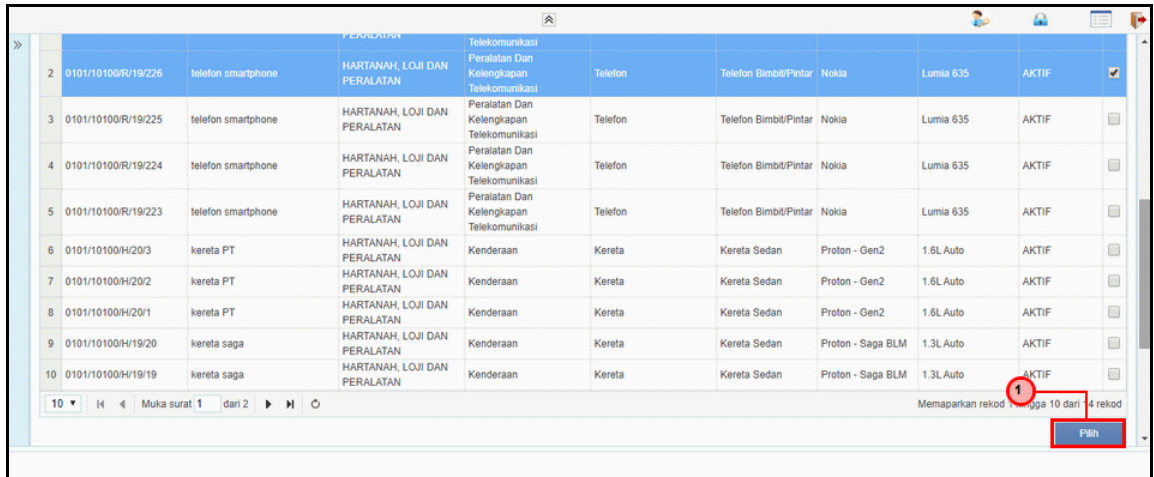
| | | | | | | | | | | |
|---|---|---|---|---|---|---|---|---|---|---|
| | | | PERALATAN | Telekomunikasi | | | | | | |
| 2 | 0101/10100/R/19/226 | telefon smartphone | HARTANAH, LOJI DAN PERALATAN | Peralatan Dan Kelengkapan Telekomunikasi | Telefon | Telefon Bimbit/Pintar | Nokia | Lumia 635 | AKTIF | ✔ |
| 3 | 0101/10100/R/19/225 | telefon smartphone | HARTANAH, LOJI DAN PERALATAN | Peralatan Dan Kelengkapan Telekomunikasi | Telefon | Telefon Bimbit/Pintar | Nokia | Lumia 635 | AKTIF | |
| 4 | 0101/10100/R/19/224 | telefon smartphone | HARTANAH, LOJI DAN PERALATAN | Peralatan Dan Kelengkapan Telekomunikasi | Telefon | Telefon Bimbit/Pintar | Nokia | Lumia 635 | AKTIF | |
| 5 | 0101/10100/R/19/223 | telefon smartphone | HARTANAH, LOJI DAN PERALATAN | Peralatan Dan Kelengkapan Telekomunikasi | Telefon | Telefon Bimbit/Pintar | Nokia | Lumia 635 | AKTIF | |
| 6 | 0101/10100/H/20/3 | kereta PT | HARTANAH, LOJI DAN PERALATAN | Kenderaan | Kereta | Kereta Sedan | Proton - Gen2 | 1.6L Auto | AKTIF | |
| 7 | 0101/10100/H/20/2 | kereta PT | HARTANAH, LOJI DAN PERALATAN | Kenderaan | Kereta | Kereta Sedan | Proton - Gen2 | 1.6L Auto | AKTIF | |
| 8 | 0101/10100/H/20/1 | kereta PT | HARTANAH, LOJI DAN PERALATAN | Kenderaan | Kereta | Kereta Sedan | Proton - Gen2 | 1.6L Auto | AKTIF | |
| 9 | 0101/10100/H/19/20 | kereta saga | HARTANAH, LOJI DAN PERALATAN | Kenderaan | Kereta | Kereta Sedan | Proton - Saga BLM | 1.3L Auto | AKTIF | |
| 10 | 0101/10100/H/19/19 | kereta saga | HARTANAH, LOJI DAN PERALATAN | Kenderaan | Kereta | Kereta Sedan | Proton - Saga BLM | 1.3L Auto | AKTIF | |

10 ▼ Muka surat 1 dari 2

Memaparkan rekod 1 hingga 10 dari 14 rekod

1

Pilih